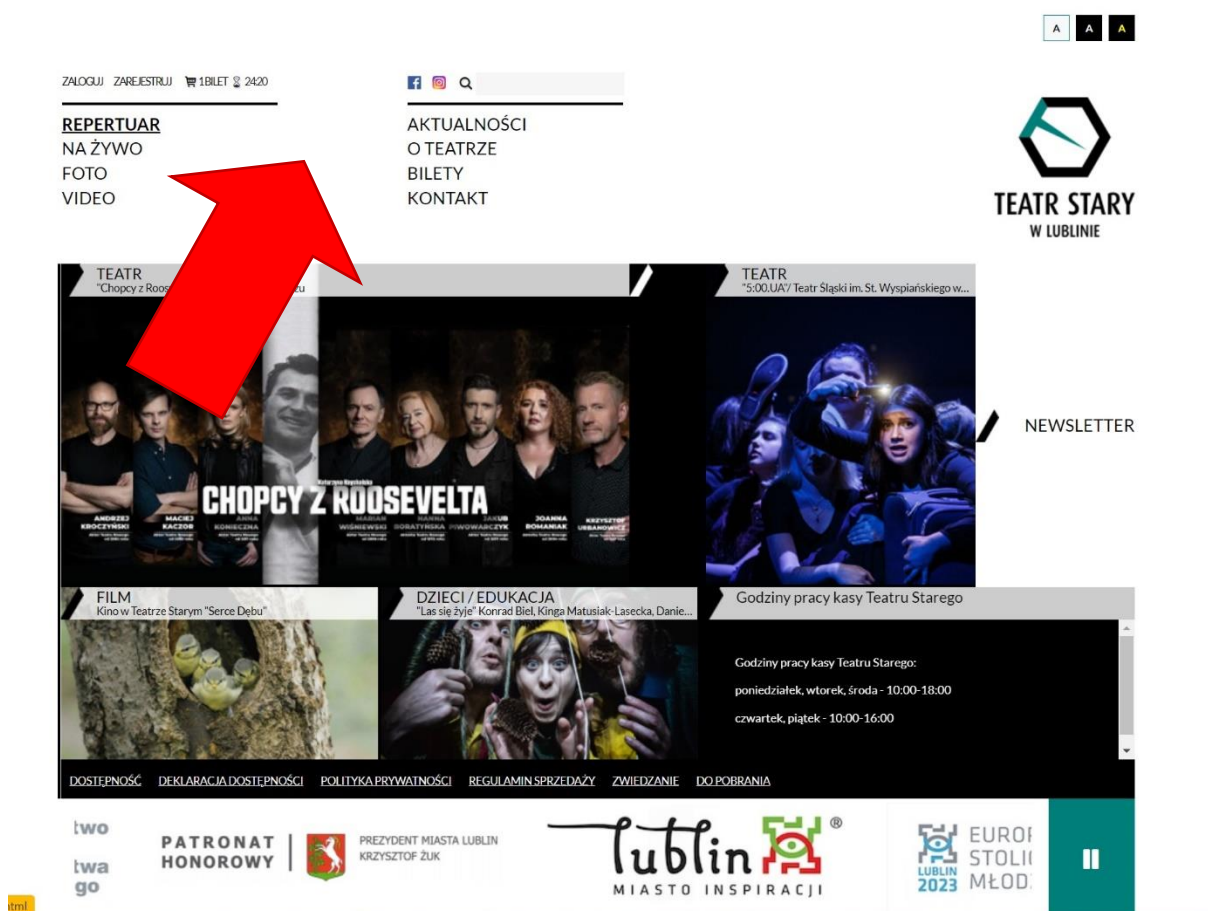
A A A

ZALOGUJ ZAREJESTRUJ 1 BILET 24:20

REPERTUAR
NA ŻYWO
FOTO
VIDEO

AKTUALNOŚCI
O TEATRZE
BILETY
KONTAKT

TEATR STARY
W LUBLINIE

TEATR
"Chopcy z Roos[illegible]u

TEATR
"5:00.UA"/ Teatr Śląski im. St. Wyspiańskiego w...

CHOPCY Z ROOSEVELTA

NEWSLETTER

FILM
Kino w Teatrze Starym "Serce Dębu"

DZIECI / EDUKACJA
"Las się żyje" Konrad Biel, Kinga Matusiak-Lasecka, Danie...

Godziny pracy kasy Teatru Starego

Godziny pracy kasy Teatru Starego:

poniedziałek, wtorek, środa - 10:00-18:00

czwartek, piątek - 10:00-16:00

DOSTĘPNOŚĆ DEKLARACJA DOSTĘPNOŚCI POLITYKA PRYWATNOŚCI REGULAMIN SPRZEDAŻY ZWIEDZANIE DO POBRANIA

two
twa
go

PATRONAT HONOROWY

PREZYDENT MIASTA LUBLIN KRZYSZTOF ŻUK

Lublin
MIASTO INSPIRACJI

LUBLIN 2023
EUROI
STOLI
MŁOD